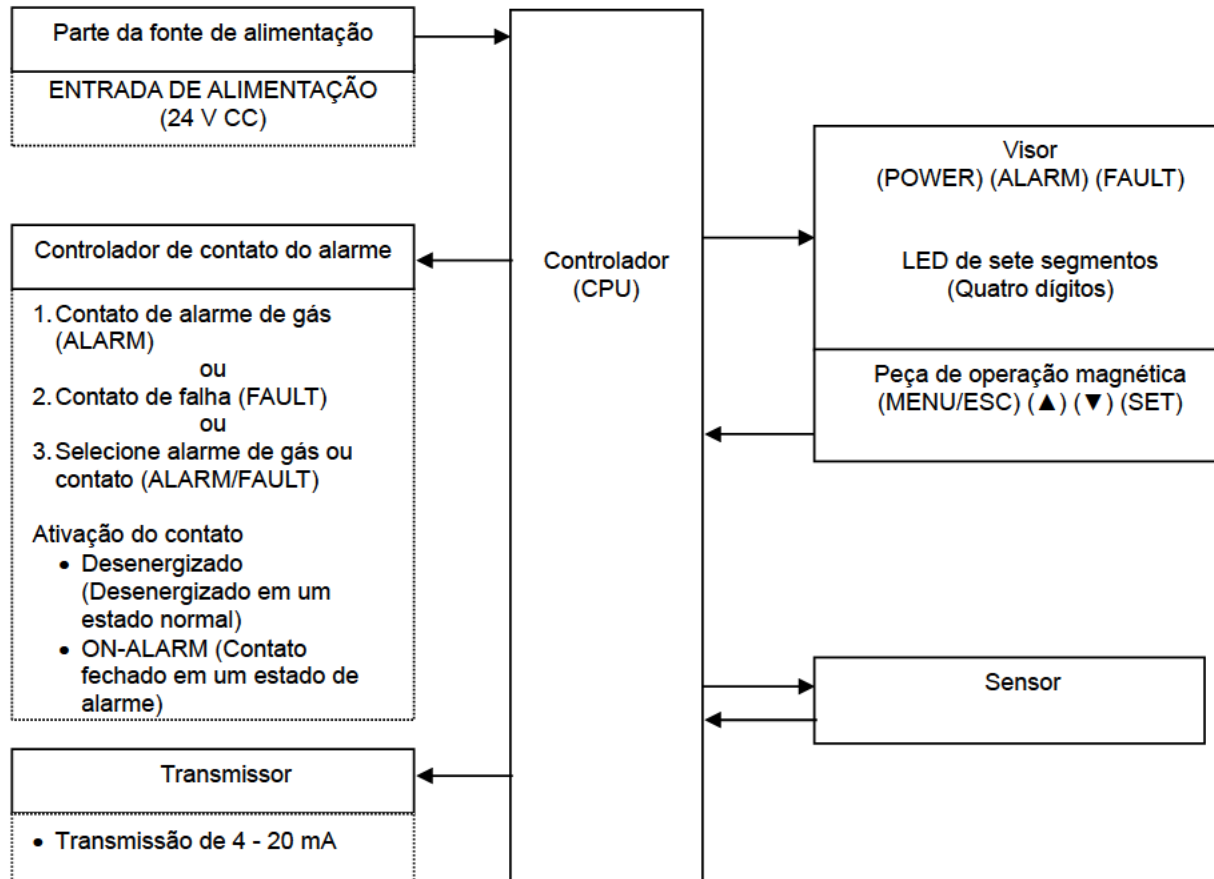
Parte da fonte de alimentação

ENTRADA DE ALIMENTAÇÃO
(24 V CC)

Controlador de contato do alarme

1. Contato de alarme de gás (ALARM)
ou
2. Contato de falha (FAULT)
ou
3. Selecione alarme de gás ou contato (ALARM/FAULT)

Ativação do contato
• Desenergizado (Desenergizado em um estado normal)
• ON-ALARM (Contato fechado em um estado de alarme)

Transmissor

• Transmissão de 4 - 20 mA

Controlador
(CPU)

Visor
(POWER) (ALARM) (FAULT)

LED de sete segmentos
(Quatro dígitos)

Peça de operação magnética
(MENU/ESC) (▲) (▼) (SET)

Sensor